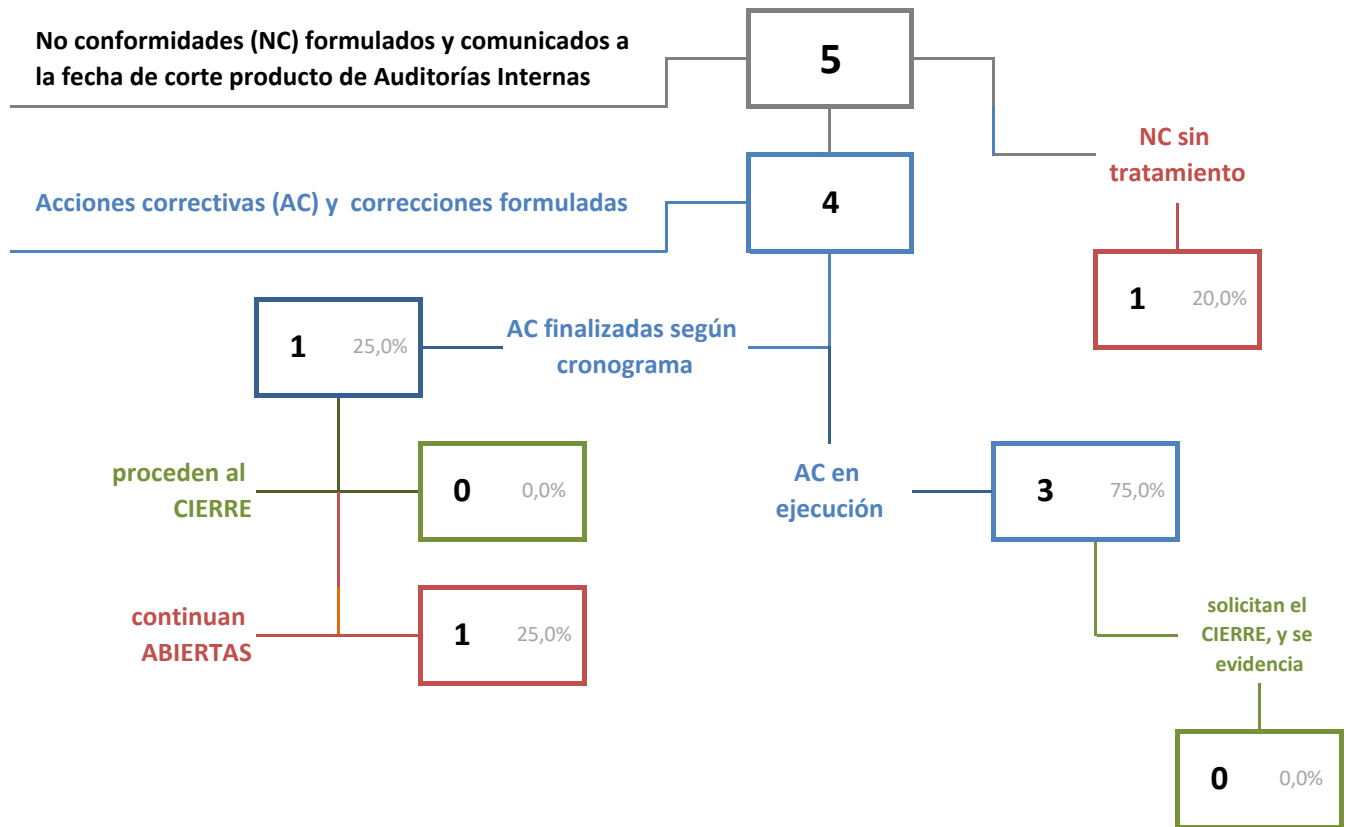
No conformidades (NC) formulados y comunicados a la fecha de corte producto de Auditorías Internas

5

NC sin tratamiento

Acciones correctivas (AC) y correcciones formuladas

4

1 20,0%

1 25,0%

AC finalizadas según cronograma

proceden al CIERRE

0 0,0%

AC en ejecución

3 75,0%

continuan ABIERTAS

1 25,0%

solicitan el CIERRE, y se evidencia

0 0,0%